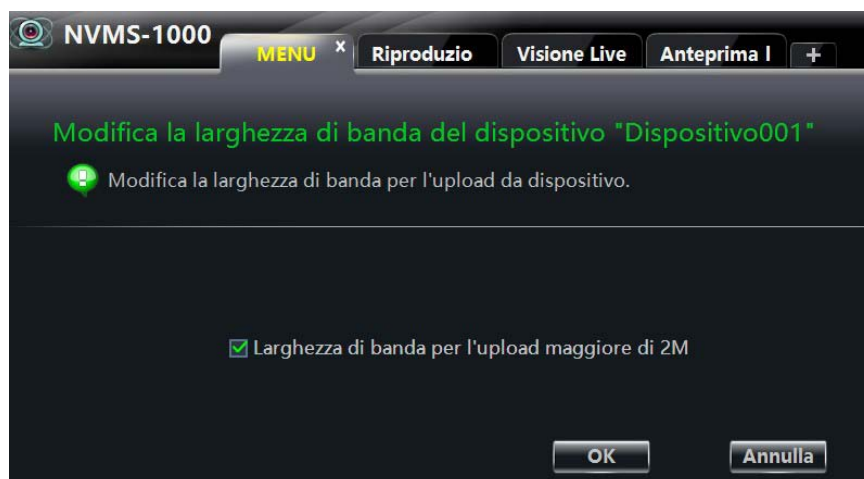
NVMS-1000

MENU ×

Riproduzio

Visione Live

Anteprima I

+

Modifica la larghezza di banda del dispositivo "Dispositivo001"

Modifica la larghezza di banda per l'upload da dispositivo.

Larghezza di banda per l'upload maggiore di 2M

OK

Annulla